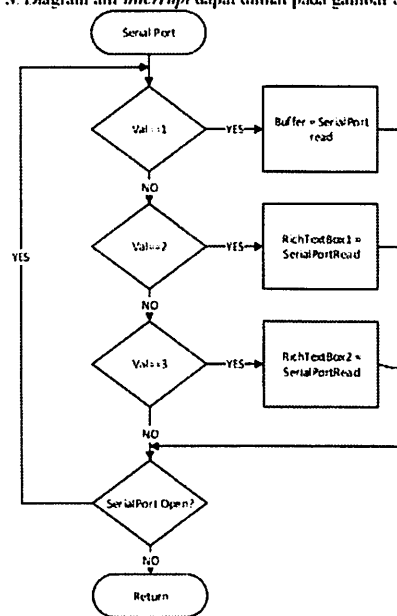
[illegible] Diagram alir *interrupt* dapat dilihat pada gambar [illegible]

Serial Port

Val = 1

YES

Buffer = SerialPort read

NO

Val = 2

YES

RichTextBox1 = SerialPortRead

YES

NO

Val = 3

YES

RichTextBox2 = SerialPortRead

NO

SerialPort Open?

NO

Return